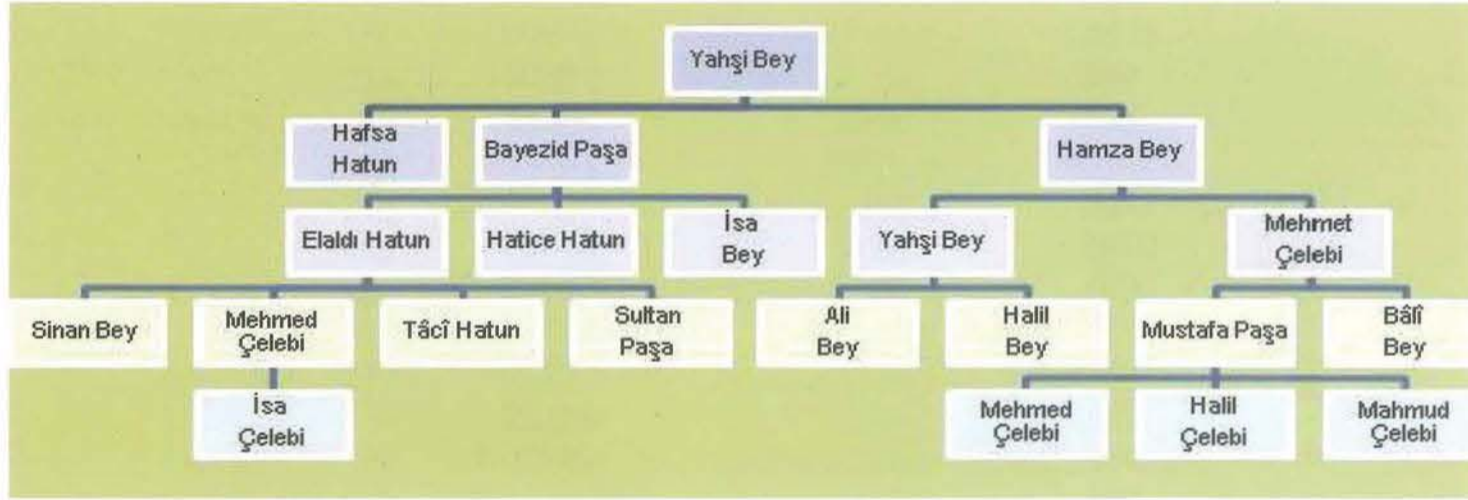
Yahşi Bey

Hafsa Hatun

Bayezid Paşa

Hamza Bey

Elaldı Hatun

Hatice Hatun

İsa Bey

Yahşi Bey

Mehmet Çelebi

Sinan Bey

Mehmed Çelebi

Tâcî Hatun

Sultan Paşa

Ali Bey

Halil Bey

Mustafa Paşa

Bâlî Bey

İsa Çelebi

Mehmed Çelebi

Halil Çelebi

Mahmud Çelebi